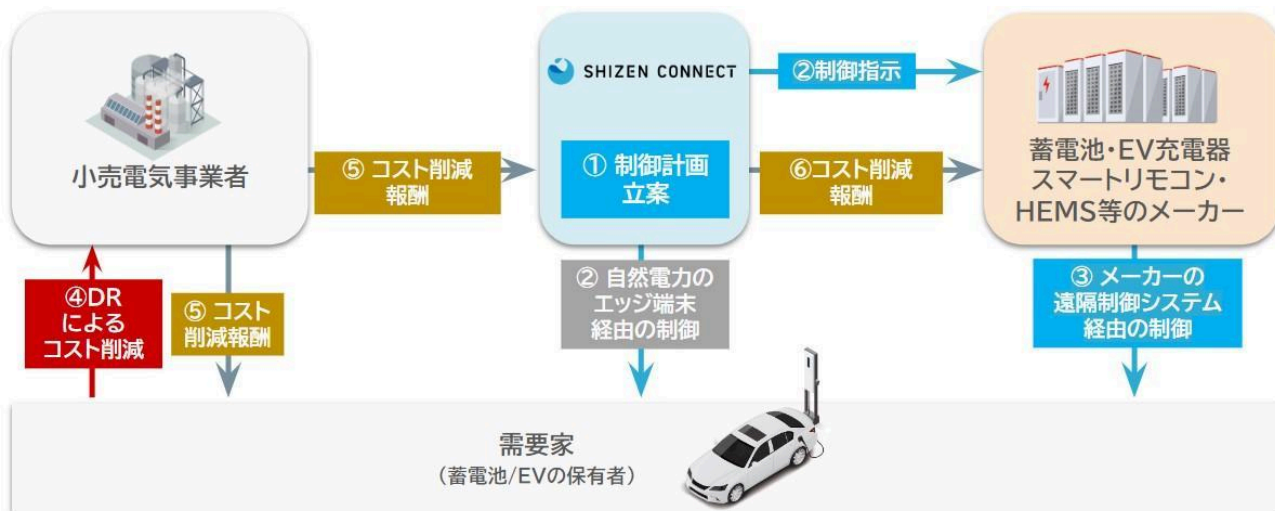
小売電気事業者

⑤ コスト削減報酬

SHIZEN CONNECT

② 制御指示

① 制御計画立案

⑥コスト削減報酬

蓄電池・EV充電器 スマートリモコン・ HEMS等のメーカー

④DR によるコスト削減

⑤ コスト削減報酬

② 自然電力のエッジ端末経由の制御

③ メーカーの遠隔制御システム経由の制御

需要家
（蓄電池/EVの保有者）